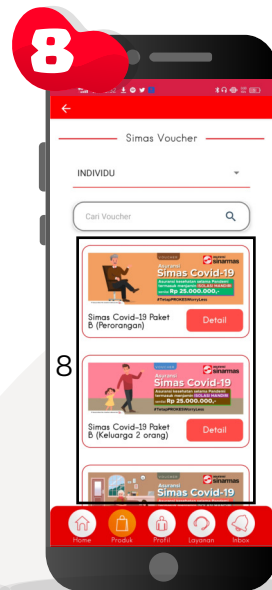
8

Simas Voucher

INDIVIDU

Cari Voucher

Asuransi Simas Covid-19

Simas Covid-19 Paket B (Perorangan)

Detail

8

Asuransi Simas Covid-19

Simas Covid-19 Paket B (Keluarga 2 orang)

Detail

Asuransi Simas Covid-19

Home Produk Profil Layanan Inbox